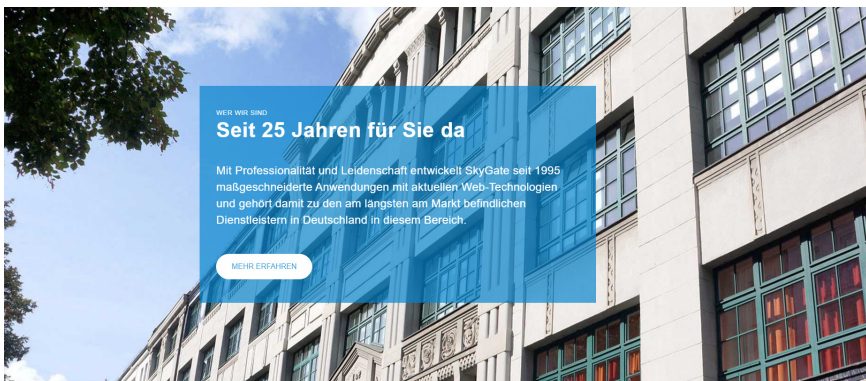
WER WIR SIND

Seit 25 Jahren für Sie da

Mit Professionalität und Leidenschaft entwickelt SkyGate seit 1995 maßgeschneiderte Anwendungen mit aktuellen Web-Technologien und gehört damit zu den am längsten am Markt befindlichen Dienstleistern in Deutschland in diesem Bereich.

MEHR ERFAHREN